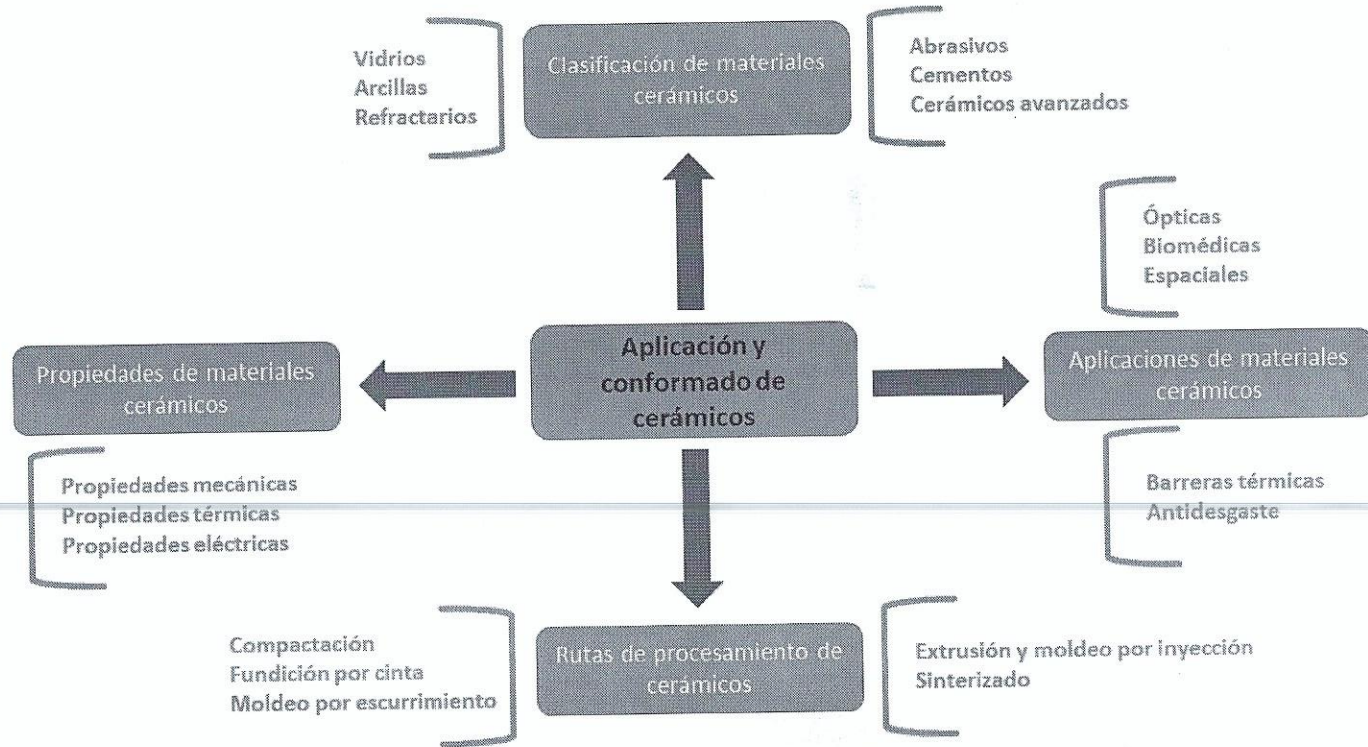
Vidrios
Arcillas
Refractarios

Clasificación de materiales cerámicos

Abrasivos
Cementos
Cerámicos avanzados

Ópticas
Biomédicas
Espaciales

Propiedades de materiales cerámicos

Aplicación y conformado de cerámicos

Aplicaciones de materiales cerámicos

Propiedades mecánicas
Propiedades térmicas
Propiedades eléctricas

Barreras térmicas
Antidesgaste

Compactación
Fundición por cinta
Moldeo por escurrimiento

Rutas de procesamiento de cerámicos

Extrusión y moldeo por inyección
Sinterizado